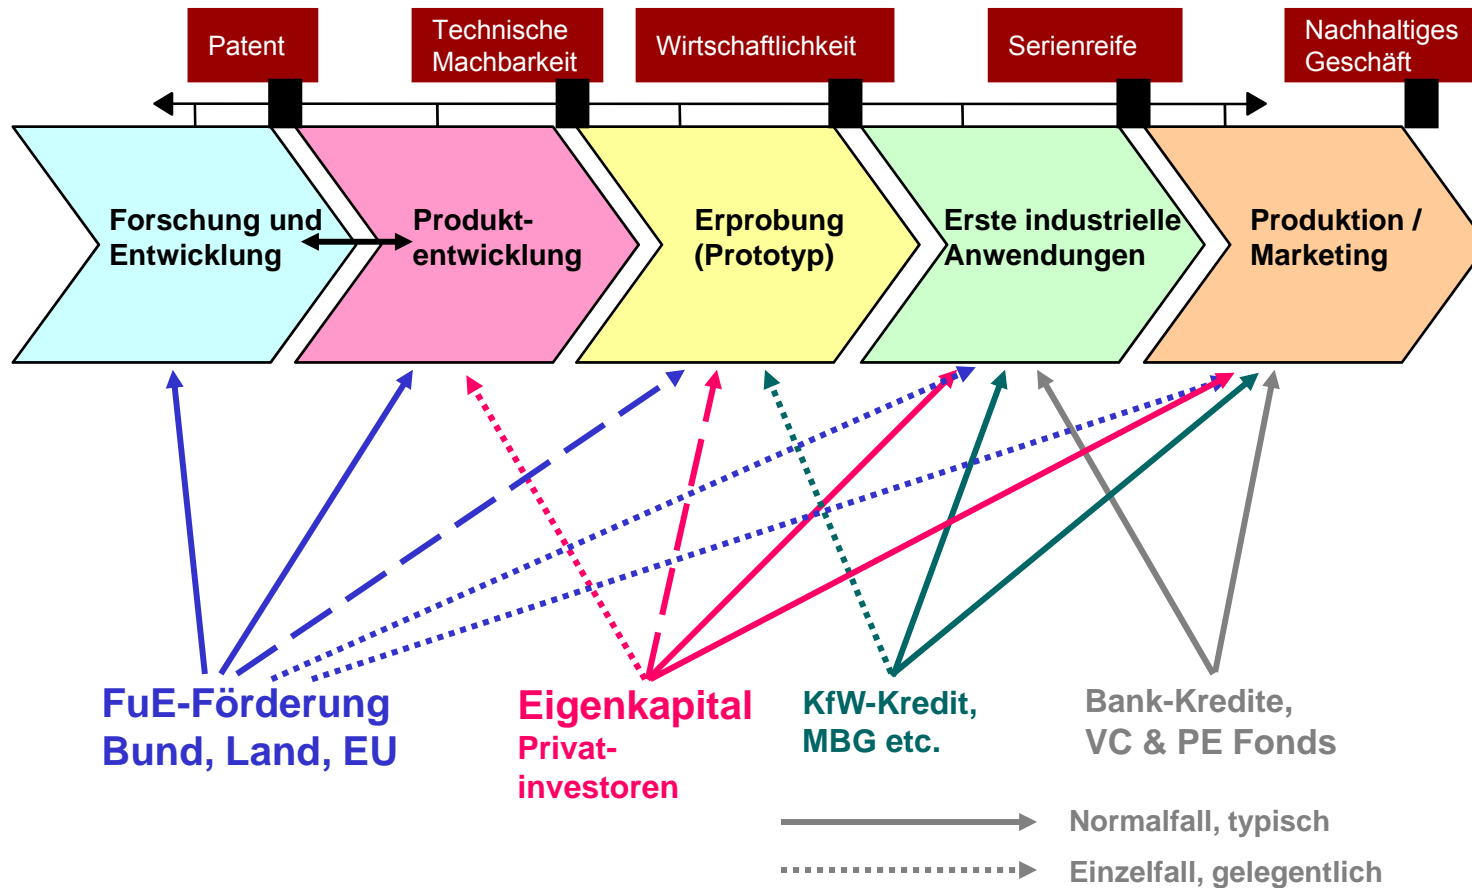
Patent

Technische Machbarkeit

Wirtschaftlichkeit

Serienreife

Nachhaltiges Geschäft

Forschung und Entwicklung

Produktentwicklung

Erprobung (Prototyp)

Erste industrielle Anwendungen

Produktion / Marketing

FuE-Förderung Bund, Land, EU

Eigenkapital
Privatinvestoren

KfW-Kredit, MBG etc.

Bank-Kredite, VC & PE Fonds

Normalfall, typisch

Einzelfall, gelegentlich